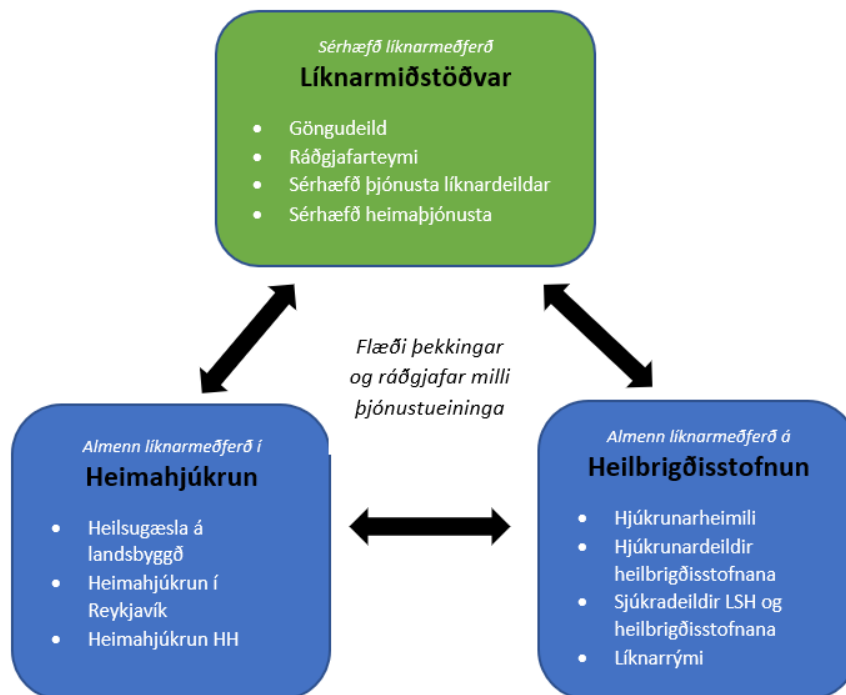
Sérhæfð líknarmeðferð
Líknarmiðstöðvar

- Göngudeild
- Ráðgjafarteymi
- Sérhæfð þjónusta líknardeildar
- Sérhæfð heimaþjónusta

Flæði þekkingar og ráðgjafar milli þjónustueininga

Almenn líknarmeðferð í
Heimahjúkrun

- Heilsugæsla á landsbyggð
- Heimahjúkrun í Reykjavík
- Heimahjúkrun HH

Almenn líknarmeðferð á
Heilbrigðisstofnun

- Hjúkrunarheimili
- Hjúkrunardeildir heilbrigðisstofnana
- Sjúkradeildir LSH og heilbrigðisstofnana
- Líknarrými